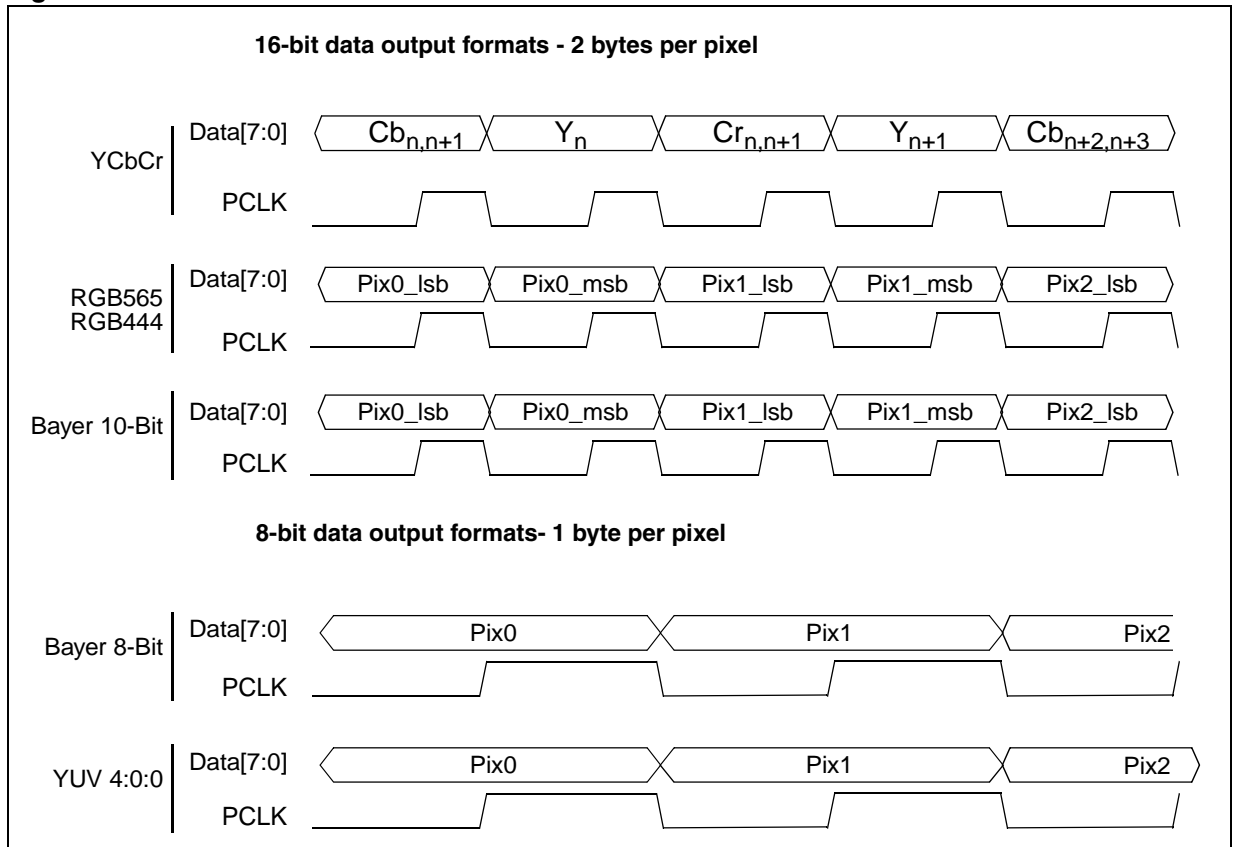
16-bit data output formats - 2 bytes per pixel

YCbCr
Data[7:0] $Cb_{n,n+1}$ $Y_n$ $Cr_{n,n+1}$ $Y_{n+1}$ $Cb_{n+2,n+3}$
PCLK

RGB565
RGB444
Data[7:0] Pix0_lsb Pix0_msb Pix1_lsb Pix1_msb Pix2_lsb
PCLK

Bayer 10-Bit
Data[7:0] Pix0_lsb Pix0_msb Pix1_lsb Pix1_msb Pix2_lsb
PCLK

8-bit data output formats- 1 byte per pixel

Bayer 8-Bit
Data[7:0] Pix0 Pix1 Pix2
PCLK

YUV 4:0:0
Data[7:0] Pix0 Pix1 Pix2
PCLK